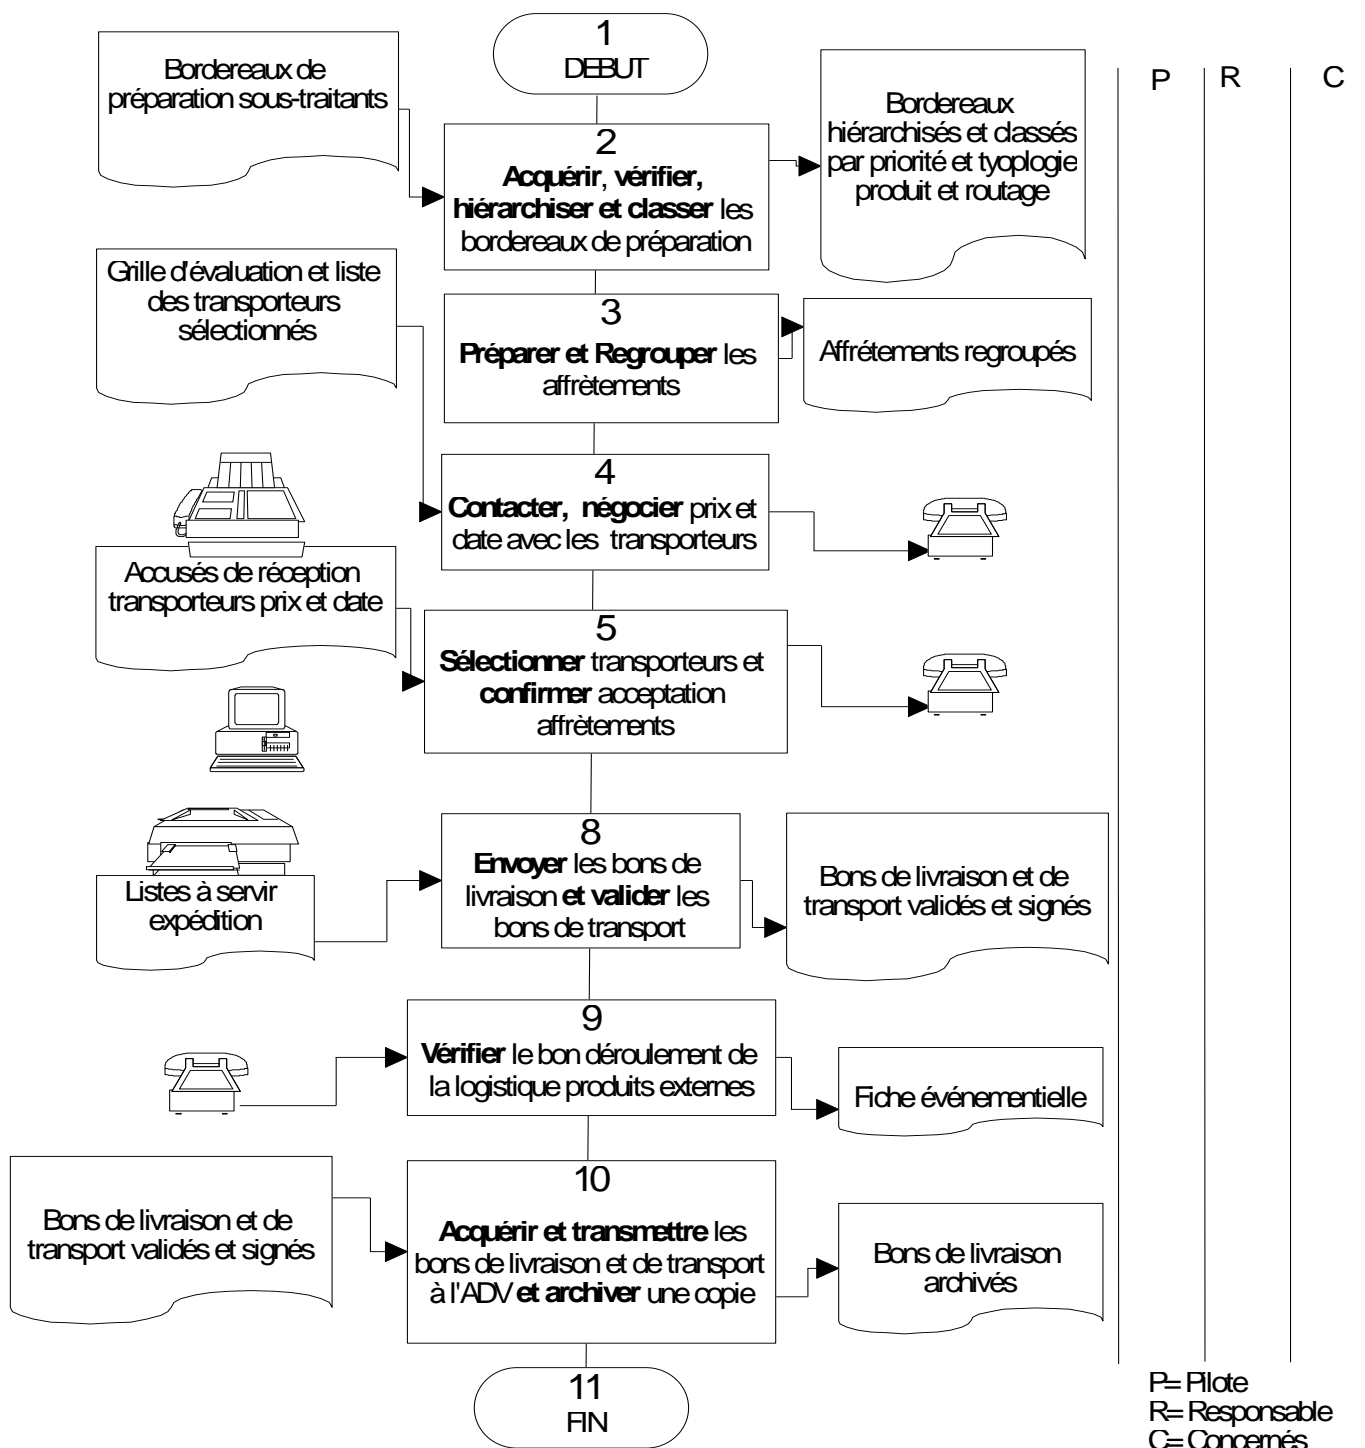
1
DEBUT

Bordereaux de préparation sous-traitants

2
**Acquérir**, **vérifier, hiérarchiser et classer** les bordereaux de préparation

Bordereaux hiérarchisés et classés par priorité et tyoplogie produit et routage

P | R | C

Grille d'évaluation et liste des transporteurs sélectionnés

3
**Préparer et Regrouper** les affrètements

Affrétements regroupés

4
**Contacter, négocier** prix et date avec les transporteurs

Accusés de réception transporteurs prix et date

5
**Sélectionner** transporteurs et **confirmer** acceptation affrètements

Listes à servir expédition

8
**Envoyer** les bons de livraison **et valider** les bons de transport

Bons de livraison et de transport validés et signés

9
**Vérifier** le bon déroulement de la logistique produits externes

Fiche événementielle

Bons de livraison et de transport validés et signés

10
**Acquérir et transmettre** les bons de livraison et de transport à l'ADV **et archiver** une copie

Bons de livraison archivés

11
FIN

P= Pilote
R= Responsable
C= Concernés